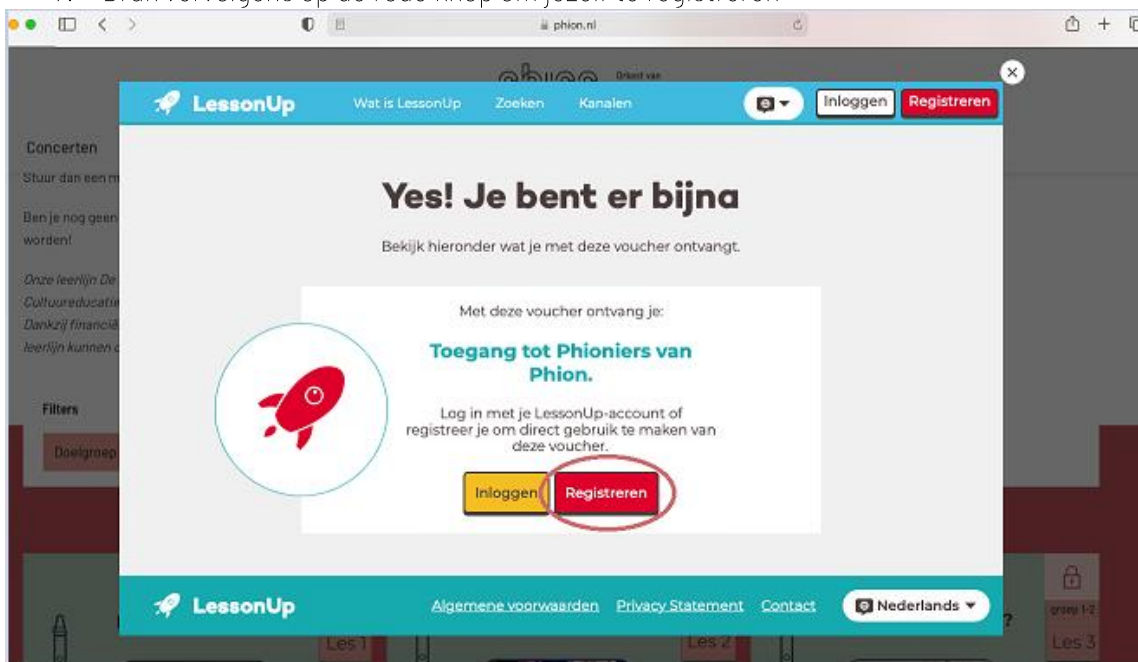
phion.nl

LessonUp Wat is LessonUp Zoeken Kanalen Inloggen Registreren

Concerten

Stuur dan een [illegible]

Ben je nog geen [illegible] worden!

Onze leerlijn De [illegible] Cultuureducati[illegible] Dankzij financi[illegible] leerlijn kunnen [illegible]

Filters

Doelgroep

Yes! Je bent er bijna

Bekijk hieronder wat je met deze voucher ontvangt.

Met deze voucher ontvang je:

Toegang tot Phioniers van Phion.

Log in met je LessonUp-account of registreer je om direct gebruik te maken van deze voucher.

Inloggen Registreren

LessonUp Algemene voorwaarden Privacy Statement Contact Nederlands

Les 1 Les 2 groep 1-2 Les 3